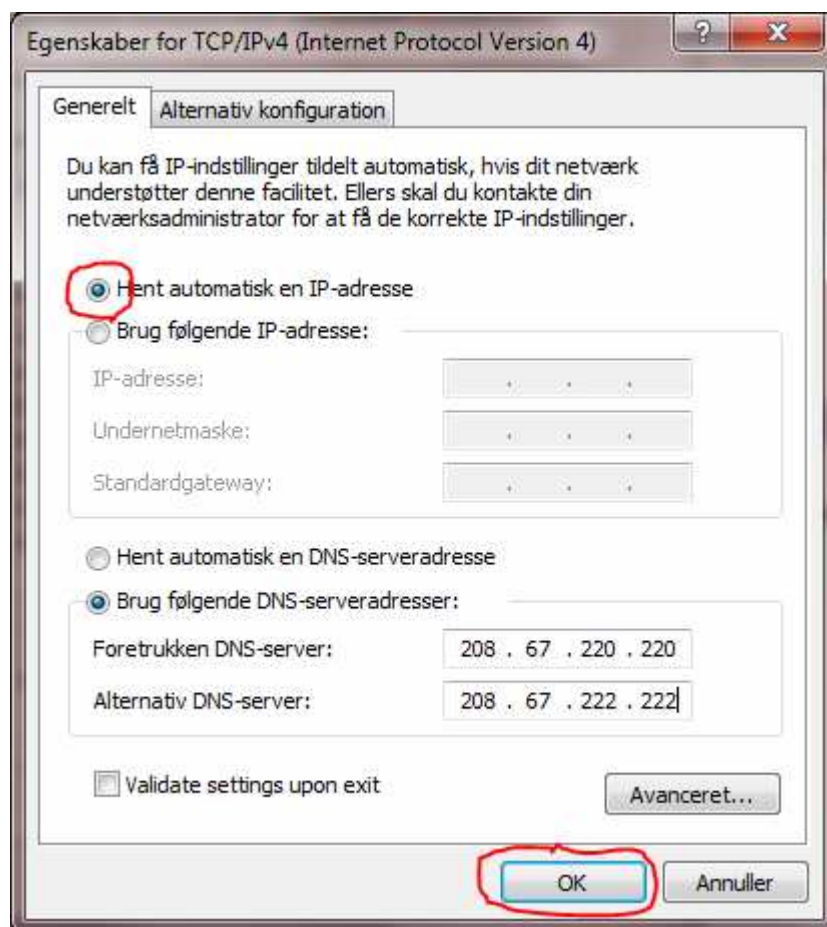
Egenskaber for TCP/IPv4 (Internet Protocol Version 4)

?

X

Generelt

Alternativ konfiguration

Du kan få IP-indstillinger tildelt automatisk, hvis dit netværk understøtter denne facilitet. Ellers skal du kontakte din netværksadministrator for at få de korrekte IP-indstillinger.

Hent automatisk en IP-adresse

Brug følgende IP-adresse:

IP-adresse:

Undernetmaske:

Standardgateway:

Hent automatisk en DNS-serveradresse

Brug følgende DNS-serveradresser:

Foretrukken DNS-server: 208 . 67 . 220 . 220

Alternativ DNS-server: 208 . 67 . 222 . 222

Validate settings upon exit

Avanceret...

OK

Annuller